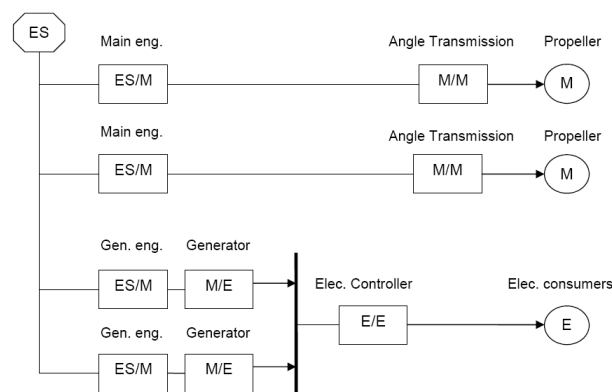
ES

Main eng.
ES/M
Angle Transmission
M/M
Propeller
M

Main eng.
ES/M
Angle Transmission
M/M
Propeller
M

Gen. eng.
ES/M
Generator
M/E

Elec. Controller
E/E
Elec. consumers
E

Gen. eng.
ES/M
Generator
M/E